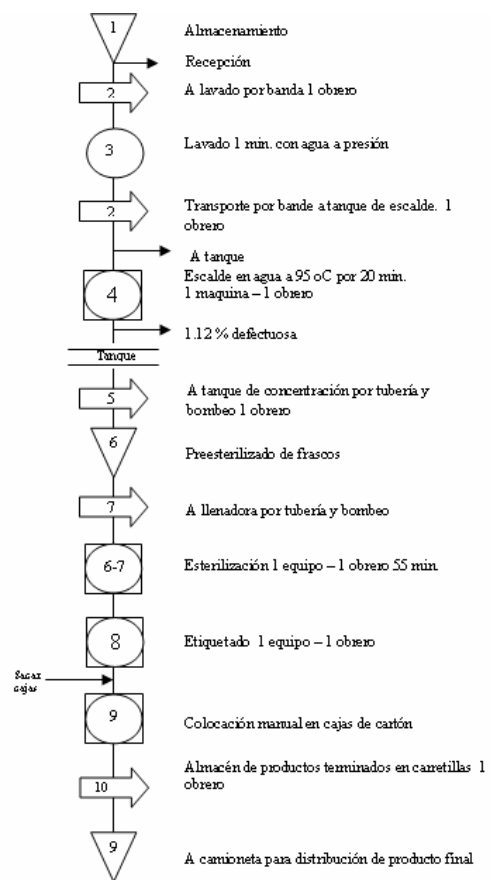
1 Almacenamiento

Recepción

2 A lavado por banda 1 obrero

3 Lavado 1 min. con agua a presión

2 Transporte por bande a tanque de escalde. 1 obrero

A tanque

4 Escalde en agua a 95 oC por 20 min. 1 maquina – 1 obrero

1.12 % defectuosa

Tanque

5 A tanque de concentración por tubería y bombeo 1 obrero

6 Preesterilizado de frascos

7 A llenadora por tubería y bombeo

6-7 Esterilización 1 equipo – 1 obrero 55 min.

8 Etiquetado 1 equipo – 1 obrero

Sacar cajas

9 Colocación manual en cajas de cartón

10 Almacén de productos terminados en carretillas 1 obrero

9 A camioneta para distribución de producto final